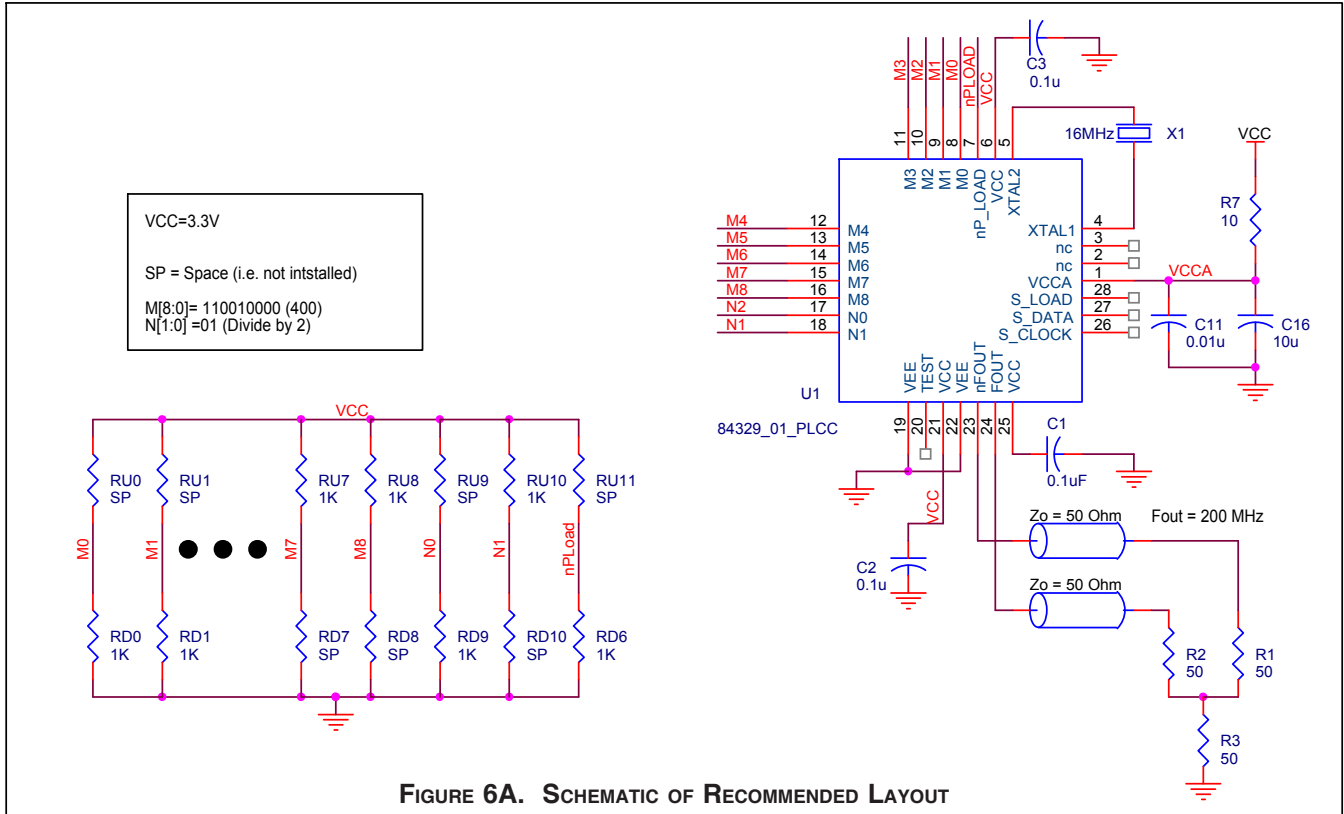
VCC=3.3V

SP = Space (i.e. not intstalled)

M[8:0]= 110010000 (400)
N[1:0] =01 (Divide by 2)

VCC

RU0 SP
RU1 SP
RU7 1K
RU8 1K
RU9 SP
RU10 1K
RU11 SP

M0
M1
M7
M8
N0
N1
nPLoad

RD0 1K
RD1 1K
RD7 SP
RD8 SP
RD9 1K
RD10 SP
RD6 1K

M3 M2 M1 M0 nPLOAD VCC

C3 0.1u

11 10 9 8 7 6 5

16MHz X1

VCC

R7 10

M3 M2 M1 M0 nP_LOAD VCC XTAL2

M4 12 M4
M5 13 M5
M6 14 M6
M7 15 M7
M8 16 M8
N2 17 N0
N1 18 N1

XTAL1 4
nc 3
nc 2
VCCA 1
S_LOAD 28
S_DATA 27
S_CLOCK 26

VCCA

C11 0.01u
C16 10u

U1

VEE TEST VCC VEE nFOUT FOUT VCC

84329_01_PLCC

19 20 21 22 23 24 25

C1 0.1uF

VCC

Zo = 50 Ohm
Fout = 200 MHz

C2 0.1u

Zo = 50 Ohm

R2 50
R1 50

R3 50

FIGURE 6A. SCHEMATIC OF RECOMMENDED LAYOUT